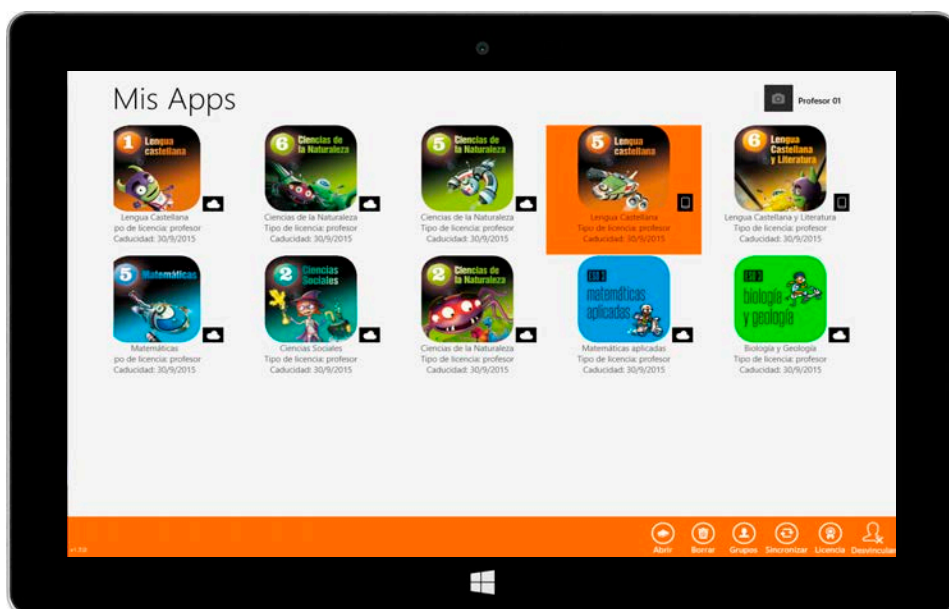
Mis Apps

Profesor 01

1 Lengua castellana
Lengua Castellana
po de licencia: profesor
Caducidad: 30/9/2015

6 Ciencias de la Naturaleza
Ciencias de la Naturaleza
Tipo de licencia: profesor
Caducidad: 30/9/2015

5 Ciencias de la Naturaleza
Ciencias de la Naturaleza
Tipo de licencia: profesor
Caducidad: 30/9/2015

5 Lengua castellana
Lengua Castellana
Tipo de licencia: profesor
Caducidad: 30/9/2015

6 Lengua Castellana y Literatura
Lengua Castellana y Literatura
Tipo de licencia: profesor
Caducidad: 30/9/2015

5 Matemáticas
Matemáticas
po de licencia: profesor
Caducidad: 30/9/2015

2 Ciencias Sociales
Ciencias Sociales
Tipo de licencia: profesor
Caducidad: 30/9/2015

2 Ciencias de la Naturaleza
Ciencias de la Naturaleza
Tipo de licencia: profesor
Caducidad: 30/9/2015

matemáticas aplicadas
Matemáticas aplicadas
Tipo de licencia: profesor
Caducidad: 30/9/2015

biología y geología
Biología y Geología
Tipo de licencia: profesor
Caducidad: 30/9/2015

v1.3.0

Abrir Borrar Grupos Sincronizar Licencia Desvincular